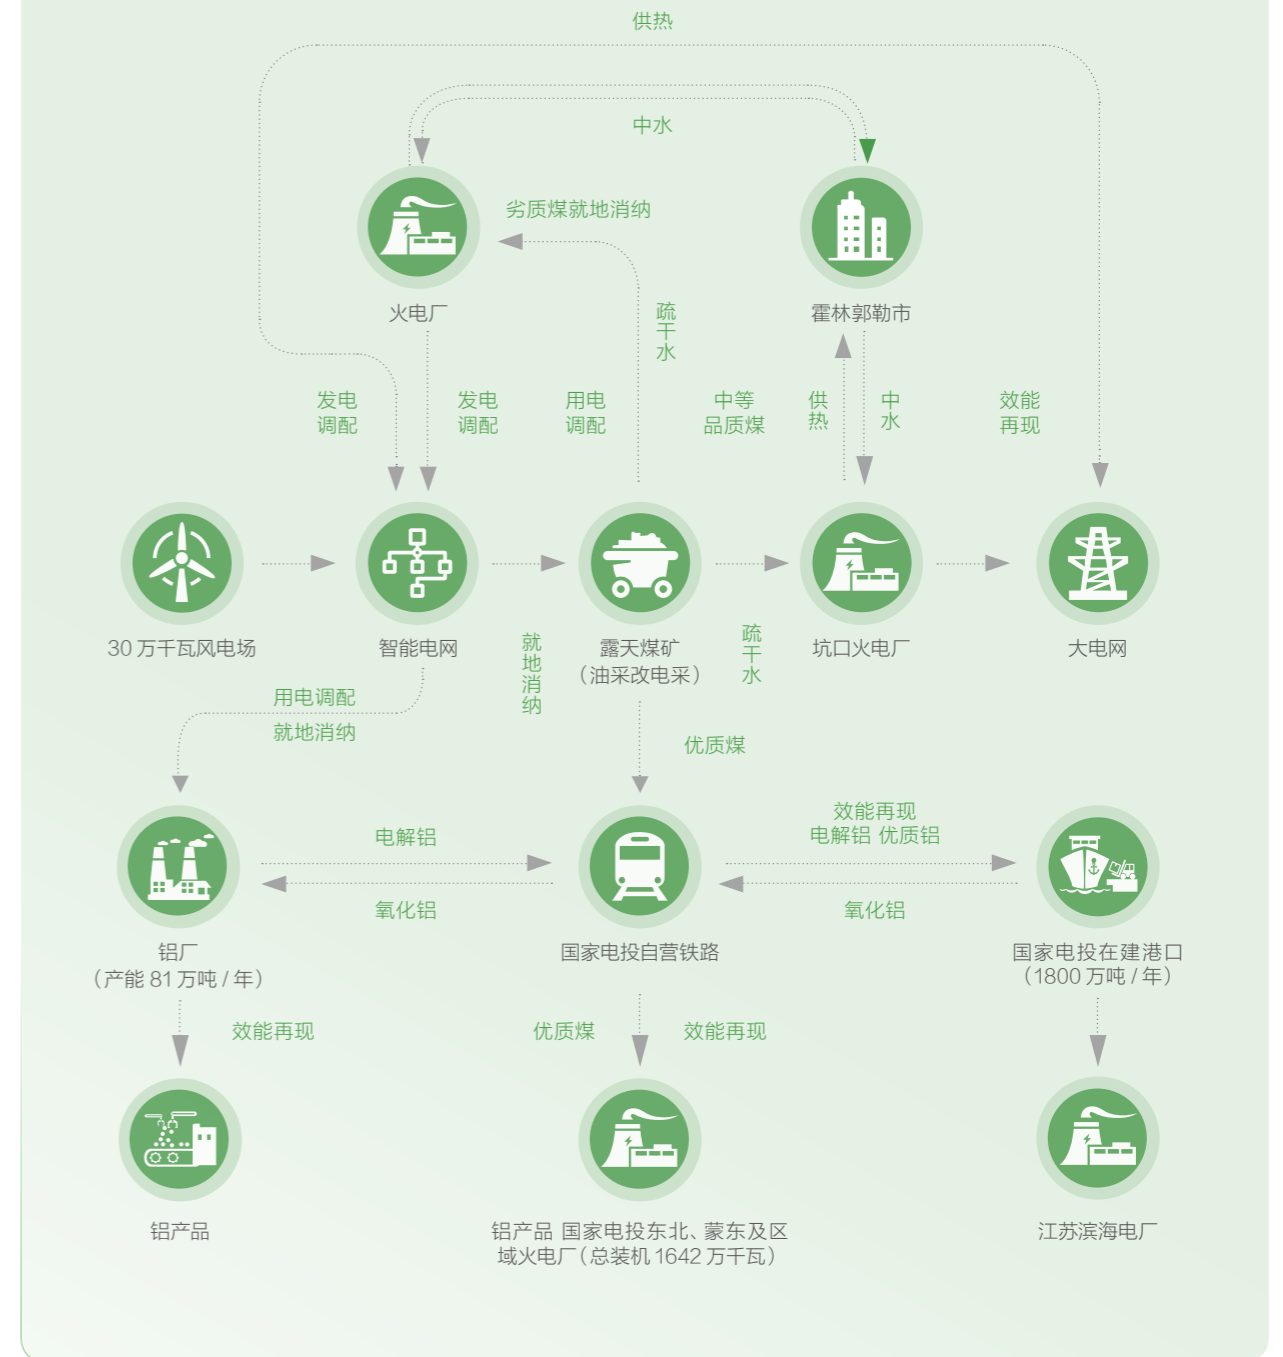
供热

中水

劣质煤就地消纳

火电厂

霍林郭勒市

疏干水

发电调配

发电调配

用电调配

中等品质煤

供热

中水

效能再现

30 万千瓦风电场

智能电网

露天煤矿（油采改电采）

坑口火电厂

大电网

就地消纳

疏干水

用电调配

就地消纳

优质煤

电解铝

效能再现
电解铝 优质铝

氧化铝

氧化铝

铝厂
（产能 81 万吨 / 年）

国家电投自营铁路

国家电投在建港口
（1800 万吨 / 年）

效能再现

优质煤

效能再现

铝产品

铝产品 国家电投东北、蒙东及区域火电厂（总装机 1642 万千瓦）

江苏滨海电厂